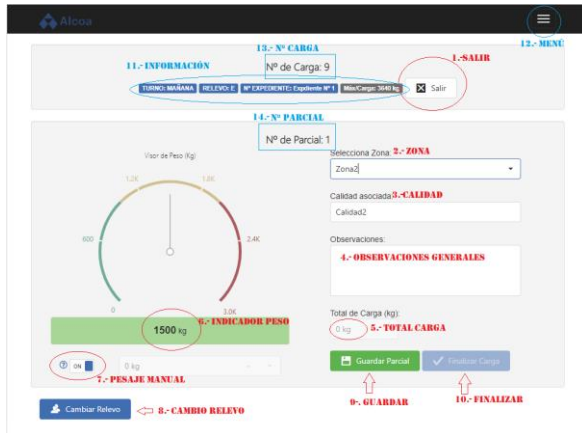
Alcoa

12.- MENÚ

13.- Nº CARGA

11.- INFORMACIÓN

Nº de Carga: 9

1.-SALIR

TURNO: MAÑANA RELEVO: E Nº EXPEDIENTE: Expediente Nº 1 Máx/Carga: 3640 kg

Salir

14.- Nº PARCIAL

Nº de Parcial: 1

Visor de Peso (Kg)

1.2K 1.8K

600 2.4K

0 3.0K

1500 kg

6.- INDICADOR PESO

Selecciona Zona: 2.- ZONA

Zona2

Calidad asociada 3.-CALIDAD

Calidad2

Observaciones:

4.- OBSERVACIONES GENERALES

Total de Carga (kg):

0 kg 5.- TOTAL CARGA

ON

0 kg

7.- PESAJE MANUAL

Guardar Parcial

Finalizar Carga

9.- GUARDAR

10.- FINALIZAR

Cambiar Relevo

8.- CAMBIO RELEVO